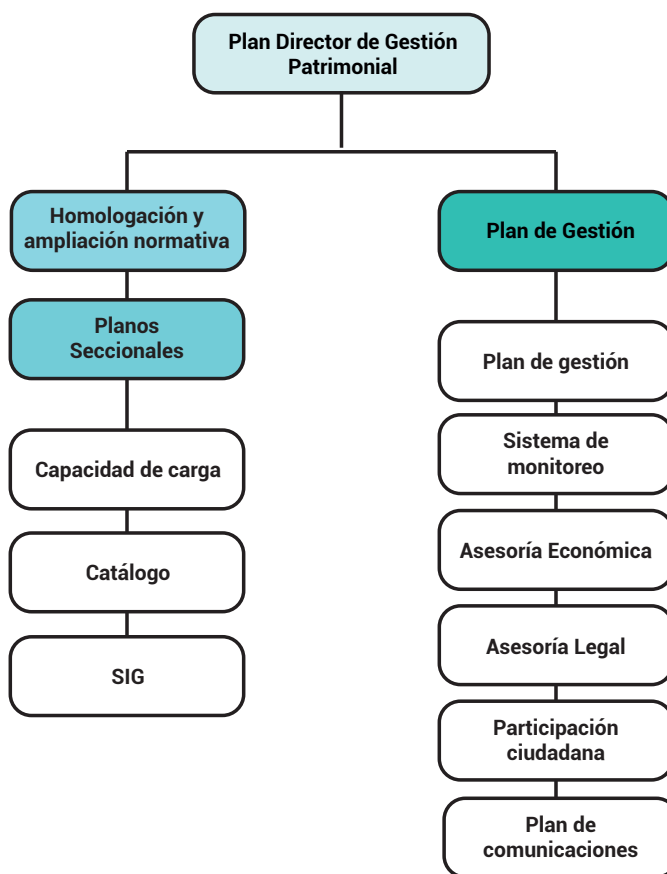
Plan Director de Gestión Patrimonial

Homologación y ampliación normativa

Planos Seccionales

Capacidad de carga

Catálogo

SIG

Plan de Gestión

Plan de gestión

Sistema de monitoreo

Asesoría Económica

Asesoría Legal

Participación ciudadana

Plan de comunicaciones